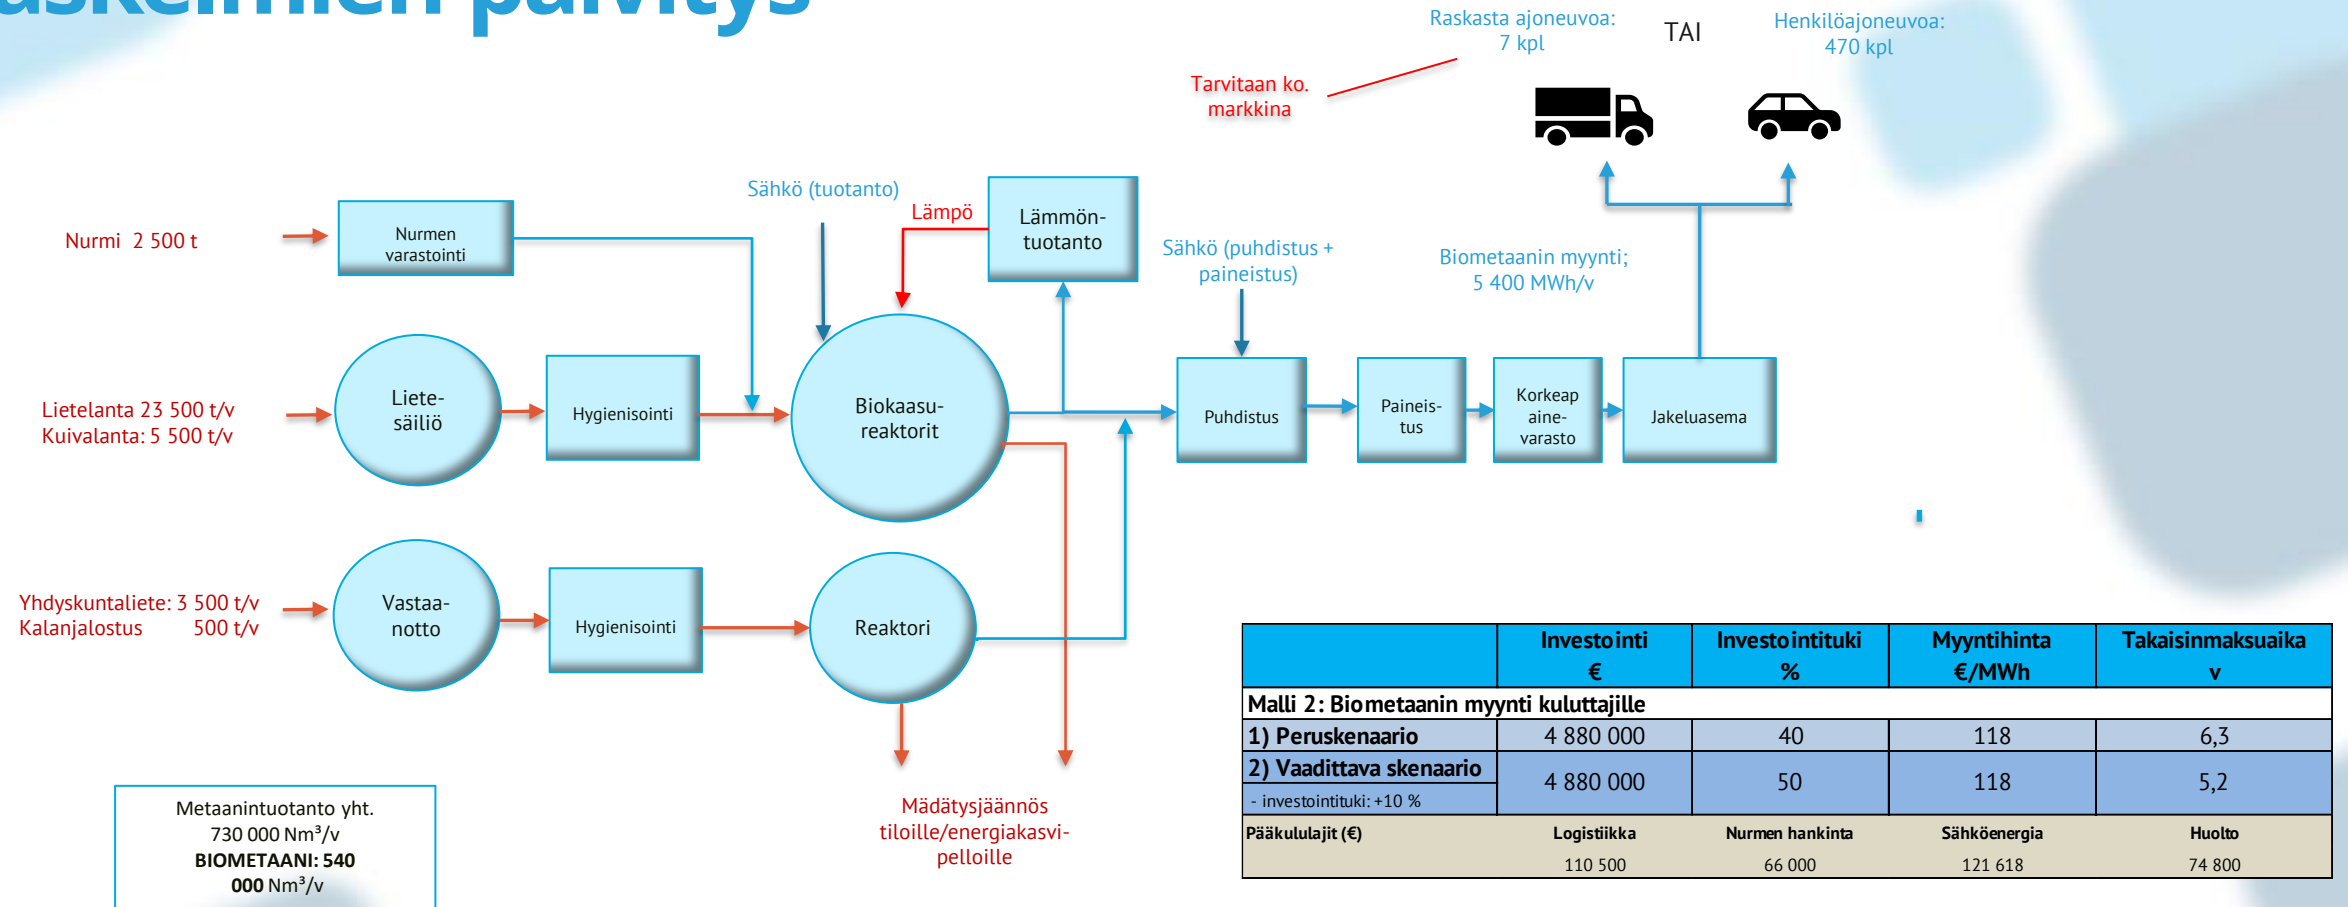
askelmien päivitys

Raskasta ajoneuvoa: 7 kpl

TAI

Henkilöajoneuvoa: 470 kpl

Tarvitaan ko. markkina

Sähkö (tuotanto)

Lämpö

Lämmöntuotanto

Sähkö (puhdistus + paineistus)

Biometaanin myynti; 5 400 MWh/v

Nurmi 2 500 t

Nurmen varastointi

Lietelanta 23 500 t/v
Kuivalanta: 5 500 t/v

Lietesäiliö

Hygienisointi

Biokaasureaktorit

Puhdistus

Paineistus

Korkeap ainevarasto

Jakeluasema

Yhdyskuntaliete: 3 500 t/v
Kalanjalostus 500 t/v

Vastaanotto

Hygienisointi

Reaktori

Mädätysjäännös tiloille/energiakasvipelloille

Metaanintuotanto yht. 730 000 Nm³/v
BIOMETAANI: 540 000 Nm³/v

| | Investointi € | Investointituki % | Myyntihinta €/MWh | Takaisinmaksuaika v |
|---|---|---|---|---|
| Malli 2: Biometaanin myynti kuluttajille | | | | |
| 1) Peruskenaario | 4 880 000 | 40 | 118 | 6,3 |
| 2) Vaadittava skenaario - investointituki: +10 % | 4 880 000 | 50 | 118 | 5,2 |
| Pääkululajit (€) | Logistiikka 110 500 | Nurmen hankinta 66 000 | Sähköenergia 121 618 | Huolto 74 800 |